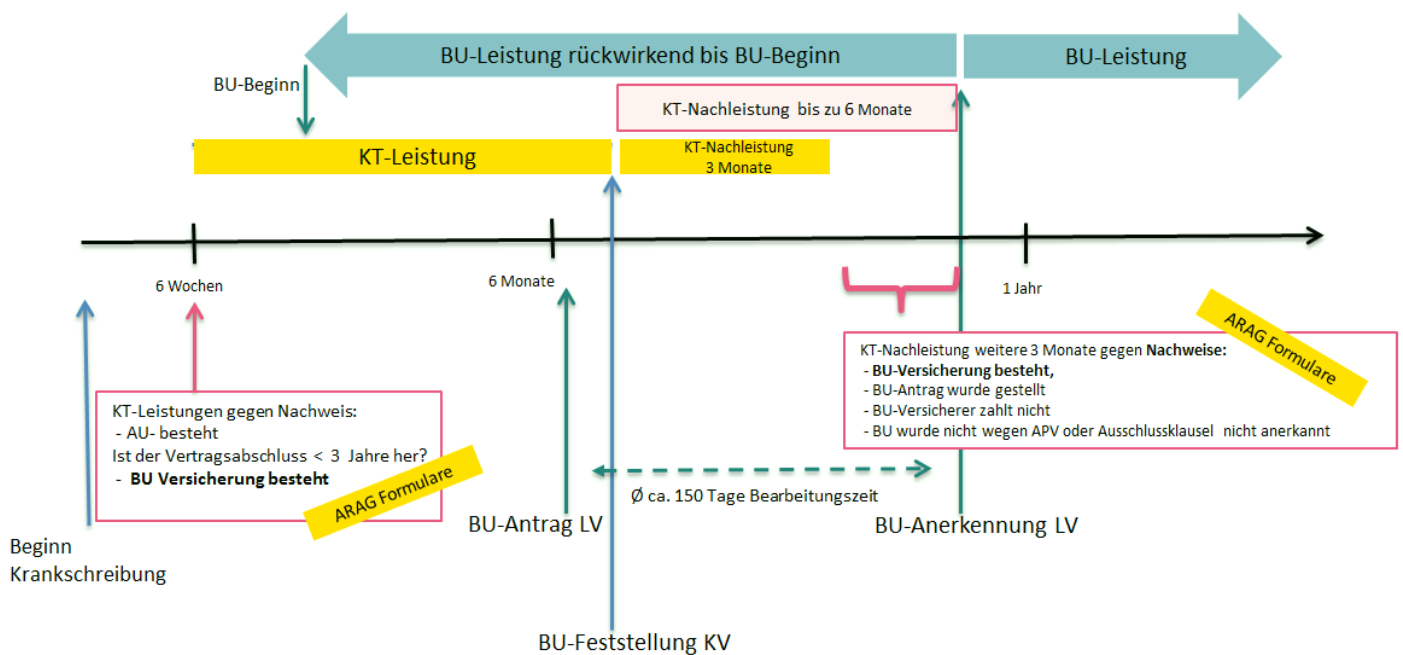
BU-Leistung rückwirkend bis BU-Beginn

BU-Leistung

BU-Beginn

KT-Nachleistung bis zu 6 Monate

KT-Leistung

KT-Nachleistung
3 Monate

6 Wochen

6 Monate

1 Jahr

ARAG Formulare

KT-Nachleistung weitere 3 Monate gegen **Nachweise:**
- **BU-Versicherung besteht,**
- BU-Antrag wurde gestellt
- BU-Versicherer zahlt nicht
- BU wurde nicht wegen APV oder Ausschlussklausel nicht anerkannt

KT-Leistungen gegen Nachweis:
- AU- besteht
Ist der Vertragsabschluss < 3 Jahre her?
- **BU Versicherung besteht**

ARAG Formulare

Ø ca. 150 Tage Bearbeitungszeit

BU-Antrag LV

BU-Anerkennung LV

Beginn
Krankschreibung

BU-Feststellung KV